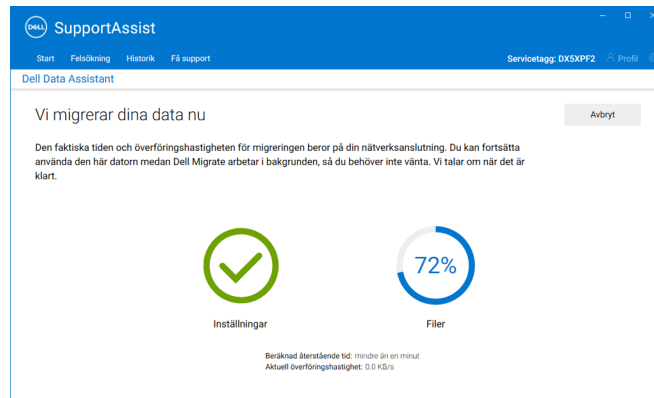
DELL SupportAssist

Start Felsökning Historik Få support

Servicetagg: DX5XPF2 Profil

Dell Data Assistant

Vi migrerar dina data nu

Avbryt

Den faktiska tiden och överföringshastigheten för migreringen beror på din nätverksanslutning. Du kan fortsätta använda den här datorn medan Dell Migrate arbetar i bakgrunden, så du behöver inte vänta. Vi talar om när det är klart.

72%

Inställningar

Filer

Beräknad återstående tid: mindre än en minut
Aktuell överföringshastighet: 0.0 KB/s